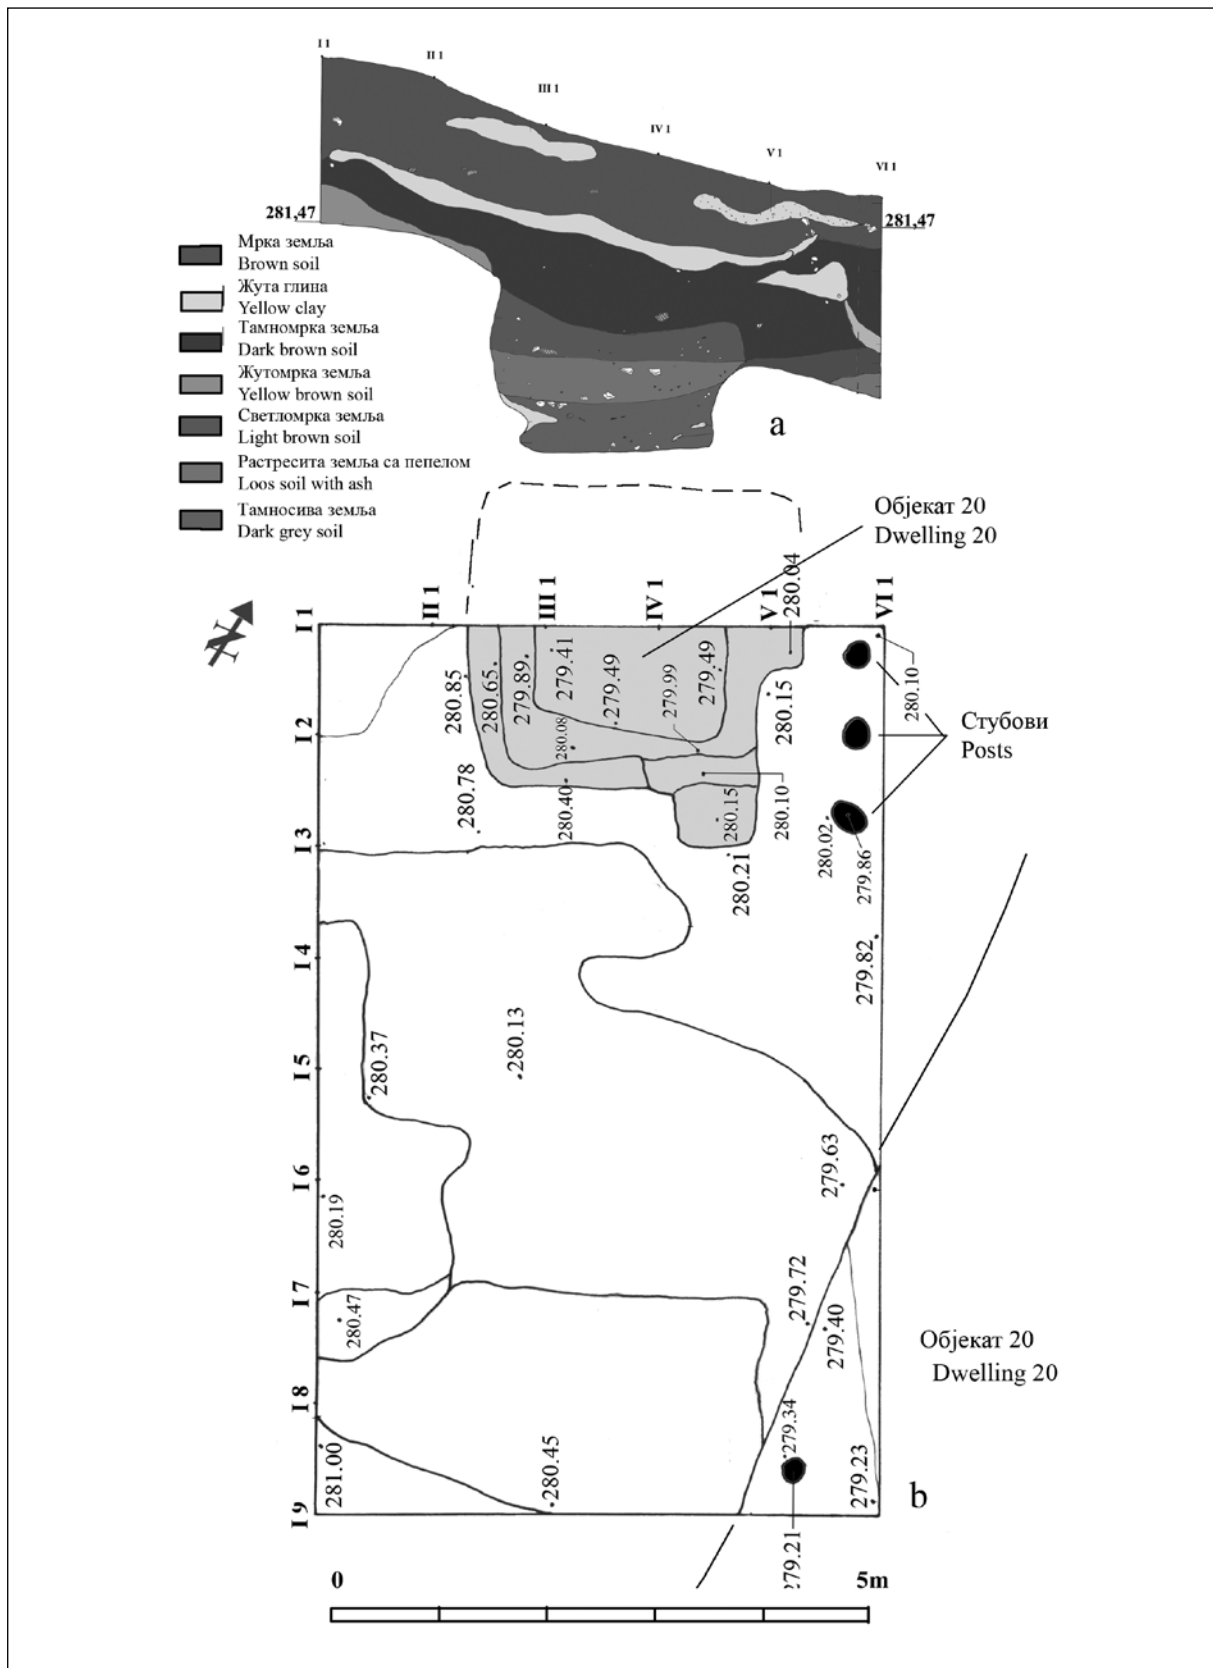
I 1
II 1
III 1
IV 1
V 1
VI 1
281,47
281,47

Мрка земља
Brown soil
Жута глина
Yellow clay
Тамномрка земља
Dark brown soil
Жутомрка земља
Yellow brown soil
Светломрка земља
Light brown soil
Растресита земља са пепелом
Loos soil with ash
Тамносива земља
Dark grey soil

a

Објекат 20
Dwelling 20

I 1
II 1
III 1
IV 1
V 1
VI 1
280.04
280.85
280.65
279.89
279.41
279.49
279.99
279.49
280.15
280.10
280.08
280.78
280.40
280.10
280.15
280.02
279.86
280.21
Стубови
Posts
I 2
I 3
I 4
279.82
280.13
I 5
280.37
I 6
280.19
279.63
I 7
280.47
279.72
279.40
I 8
I 9
281.00
280.45
279.34
279.23
279.21

Објекат 20
Dwelling 20

b

0
5m